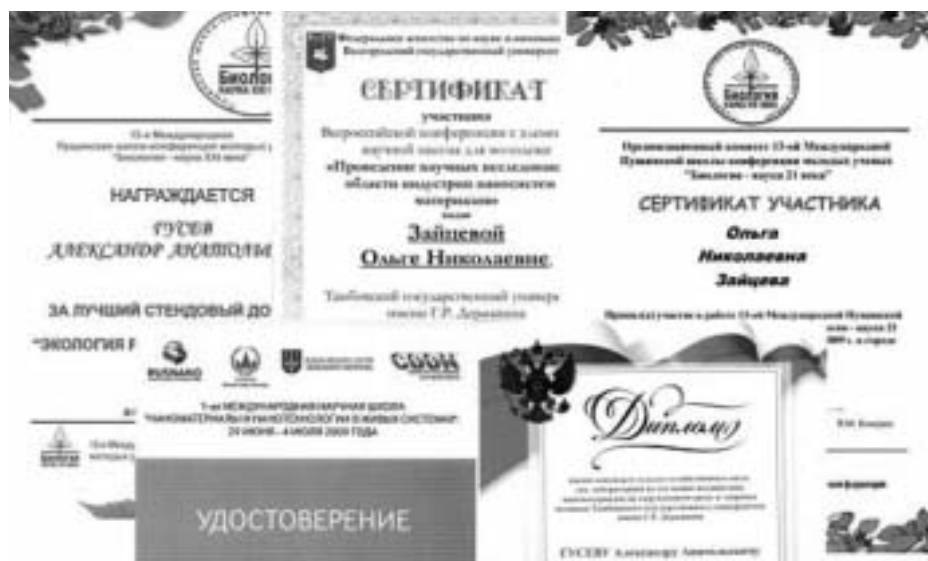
Биолог
НАУКА XXI

13-я Международная
Пущинская школа-конференция молодых у
"Биология - наука XXI века"

НАГРАЖДАЕТСЯ

ГУСЕВ
АЛЕКСАНДР АНАТОЛЬЕ

ЗА ЛУЧШИЙ СТЕНДОВЫЙ ДО
"ЭКОЛОГИЯ Р

Федеральное агентство по науке и инновациям
Воронежский государственный университет

СЕРТИФИКАТ
участника
Всероссийской конференции с элемен научной школы для молодежи
«Проведение научных исследований области индустрии наносистем материалов»
выдан
Зайцевой
Ольге Николаевне

Тамбовский государственный универс имени Г.Р. Державина

Биология
НАУКА XXI ВЕКА

Организационный комитет 13-ой Международной Пущинской школы-конференции молодых ученых "Биология - наука 21 века"

СЕРТИФИКАТ УЧАСТНИКА

Ольга
Николаевна
Зайцева

Принял(а) участие в работе 13-ой Международной Пущинской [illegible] - наука 21 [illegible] 2009 г. в городе

ROSNANO

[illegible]

7-ая МЕЖДУНАРОДНАЯ НАУЧНАЯ ШКОЛА "НАНОМАТЕРИАЛЫ И НАНОТЕХНОЛОГИИ В ЖИВЫХ СИСТЕМАХ" 29 ИЮНЯ - 4 ИЮЛЯ 2009 ГОДА

УДОСТОВЕРЕНИЕ

13-я Международ
молодых у

Диплом

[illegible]

ГУСЕВУ Александру Анатольевичу

В.И. Копров

конференции